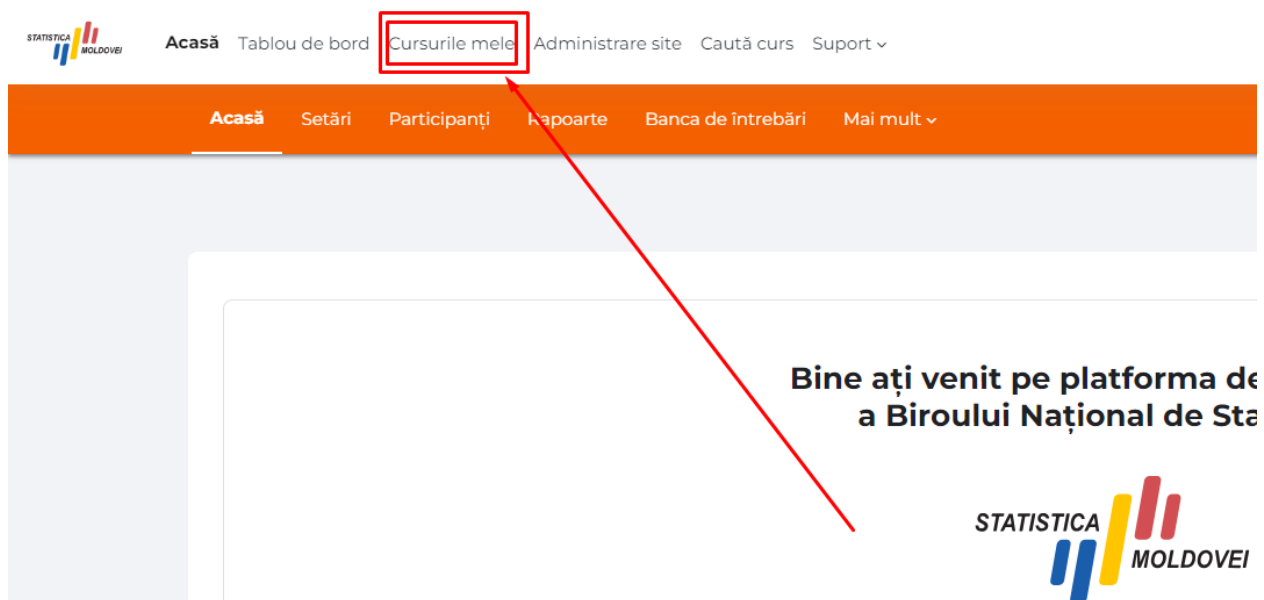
STATISTICA MOLDOVEI

Acasă Tablou de bord Cursurile mele Administrare site Caută curs Suport

Acasă Setări Participanți Rapoarte Banca de întrebări Mai mult

Bine ați venit pe platforma de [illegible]
a Biroului Național de Sta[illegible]

STATISTICA MOLDOVEI